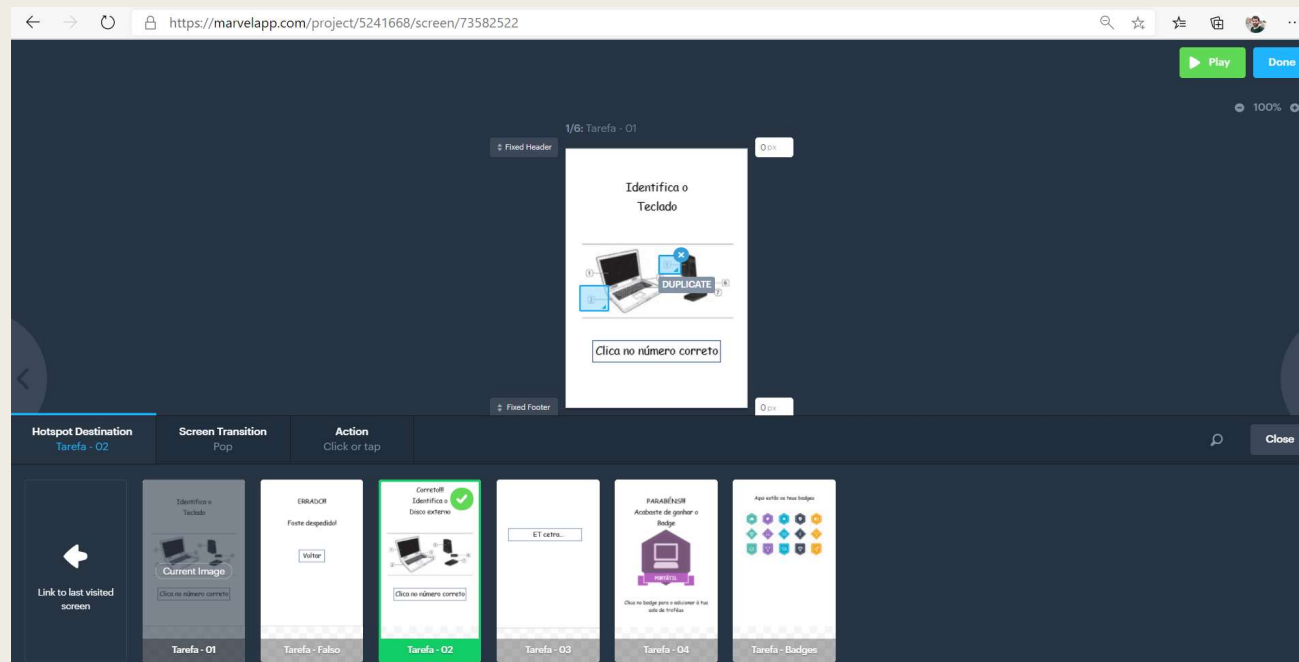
https://marvelapp.com/project/5241668/screen/73582522

Play Done

100%

1/6: Tarefa - 01

Fixed Header

0 px

Identifica o Teclado

1 2 3 5 6 7

DUPLICATE

Clica no número correto

Fixed Footer

0 px

Hotspot Destination
Tarefa - 02

Screen Transition
Pop

Action
Click or tap

Close

Link to last visited screen

Identifica o Teclado

Current Image

Clica no número correto

Tarefa - 01

ERRADO!!
Foste despedido!
Voltar

Tarefa - Falso

Correto!!! Identifica o Disco externo

Clica no número correto

Tarefa - 02

ET cetra...

Tarefa - 03

PARABÉNS!!! Acabaste de ganhar o Badge

Clica no badge para o adicionar à tua sala de troféus

Tarefa - 04

Aqui estão os teus badges

Tarefa - Badges